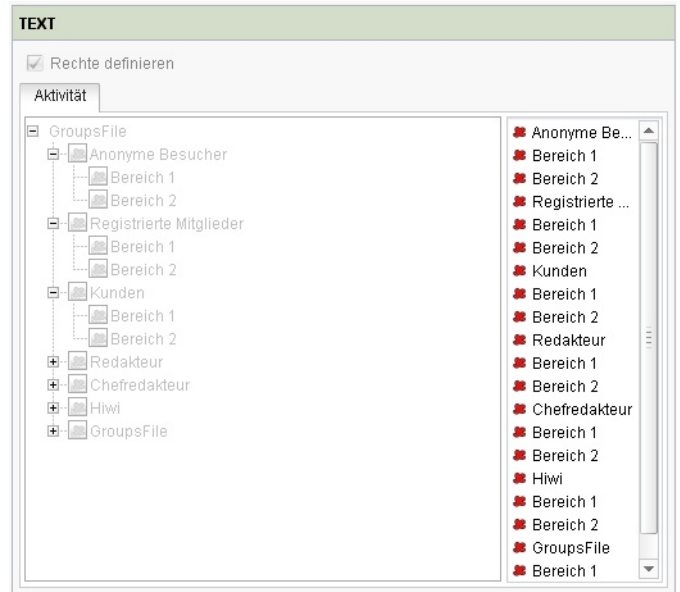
TEXT

Rechte definieren

Aktivität

GroupsFile
Anonyme Besucher
Bereich 1
Bereich 2
Registrierte Mitglieder
Bereich 1
Bereich 2
Kunden
Bereich 1
Bereich 2
Redakteur
Chefredakteur
Hiwi
GroupsFile

Anonyme Be...
Bereich 1
Bereich 2
Registrierte ...
Bereich 1
Bereich 2
Kunden
Bereich 1
Bereich 2
Redakteur
Bereich 1
Bereich 2
Chefredakteur
Bereich 1
Bereich 2
Hiwi
Bereich 1
Bereich 2
GroupsFile
Bereich 1